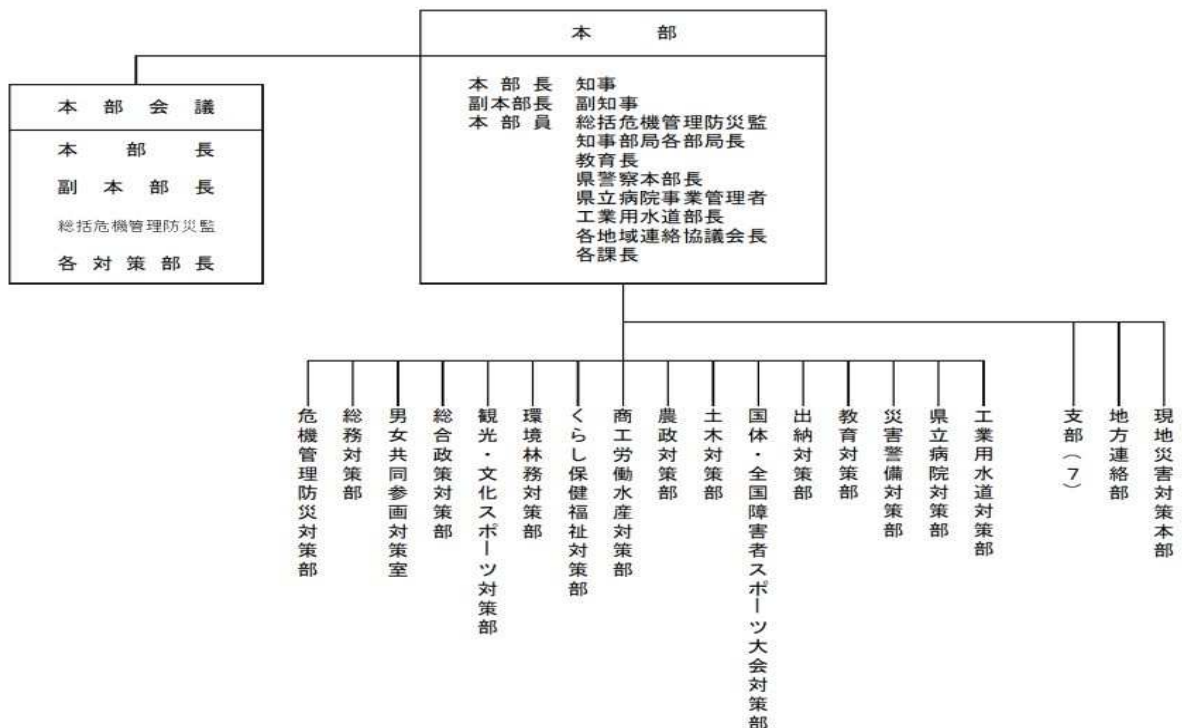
本部会議
本部長
副本部長
総括危機管理防災監
各対策部長

本部
本部長 知事
副本部長 副知事
本部員 総括危機管理防災監
知事部局各部局長
教育長
県警察本部長
県立病院事業管理者
工業用水道部長
各地域連絡協議会長
各課長

危機管理防災対策部
総務対策部
男女共同参画対策室
総合政策対策部
観光・文化スポーツ対策部
環境林務対策部
くらし保健福祉対策部
商工労働水産対策部
農政対策部
土木対策部
国体・全国障害者スポーツ大会対策部
出納対策部
教育対策部
災害警備対策部
県立病院対策部
工業用水道対策部
支部（7）
地方連絡部
現地災害対策本部